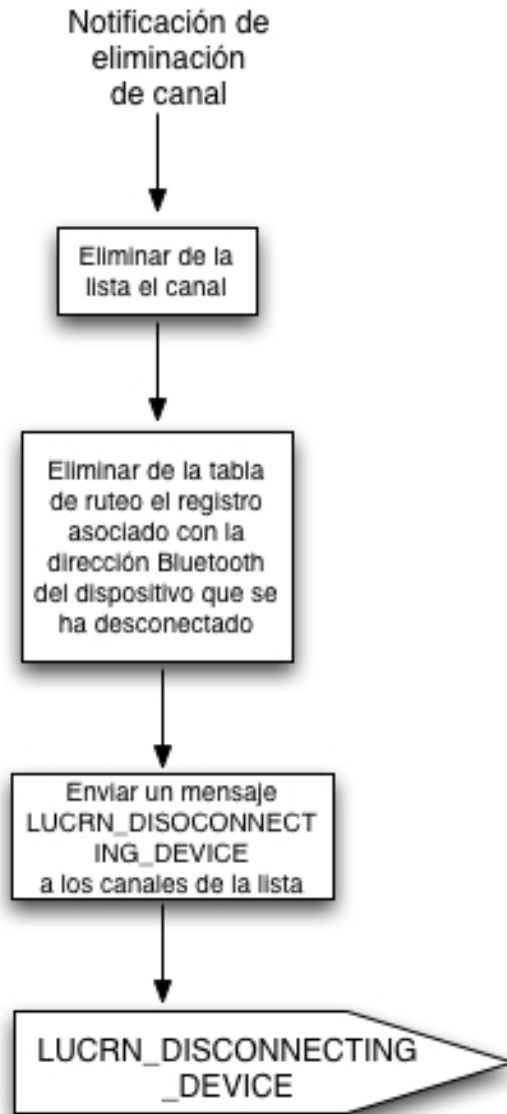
Notificación de eliminación de canal

Eliminar de la lista el canal

Eliminar de la tabla de ruteo el registro asociado con la dirección Bluetooth del dispositivo que se ha desconectado

Enviar un mensaje LUCRN_DISOCONNECTING_DEVICE a los canales de la lista

LUCRN_DISCONNECTING_DEVICE